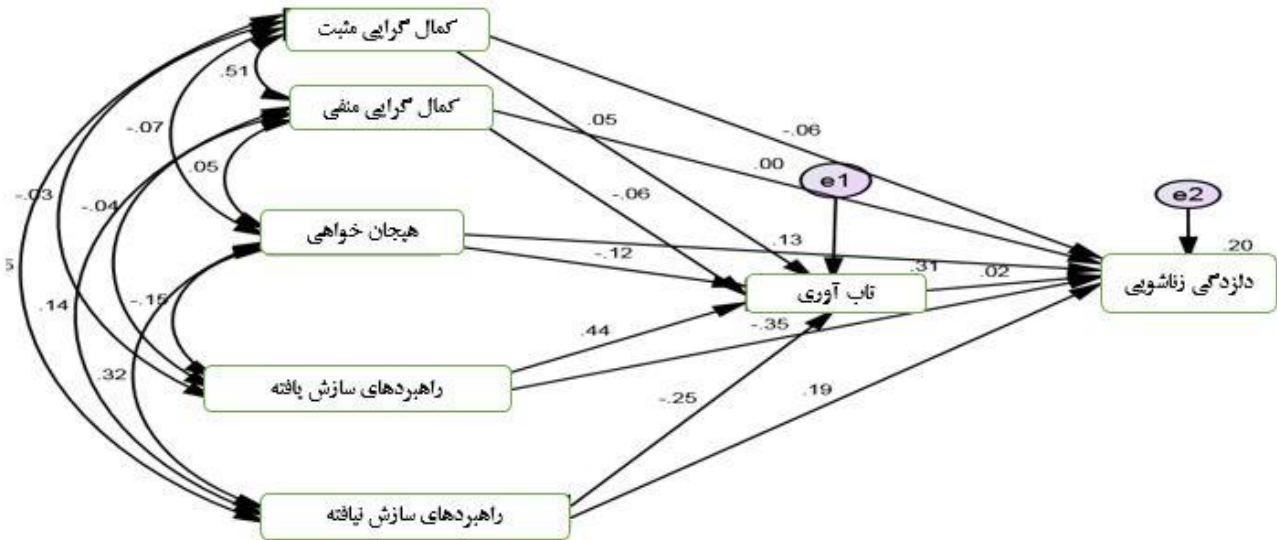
کمال گرایی مثبت
کمال گرایی منفی
هیجان خواهی
راهبردهای سازش یافته
راهبردهای سازش نیافته
تاب آوری
دلزدگی زناشویی
e1
e2
.51
-.07
.05
-.03
-.04
.14
-.15
.32
5
.05
-.06
-.06
.00
.13
-.12
.31
.02
.20
.44
-.35
-.25
.19